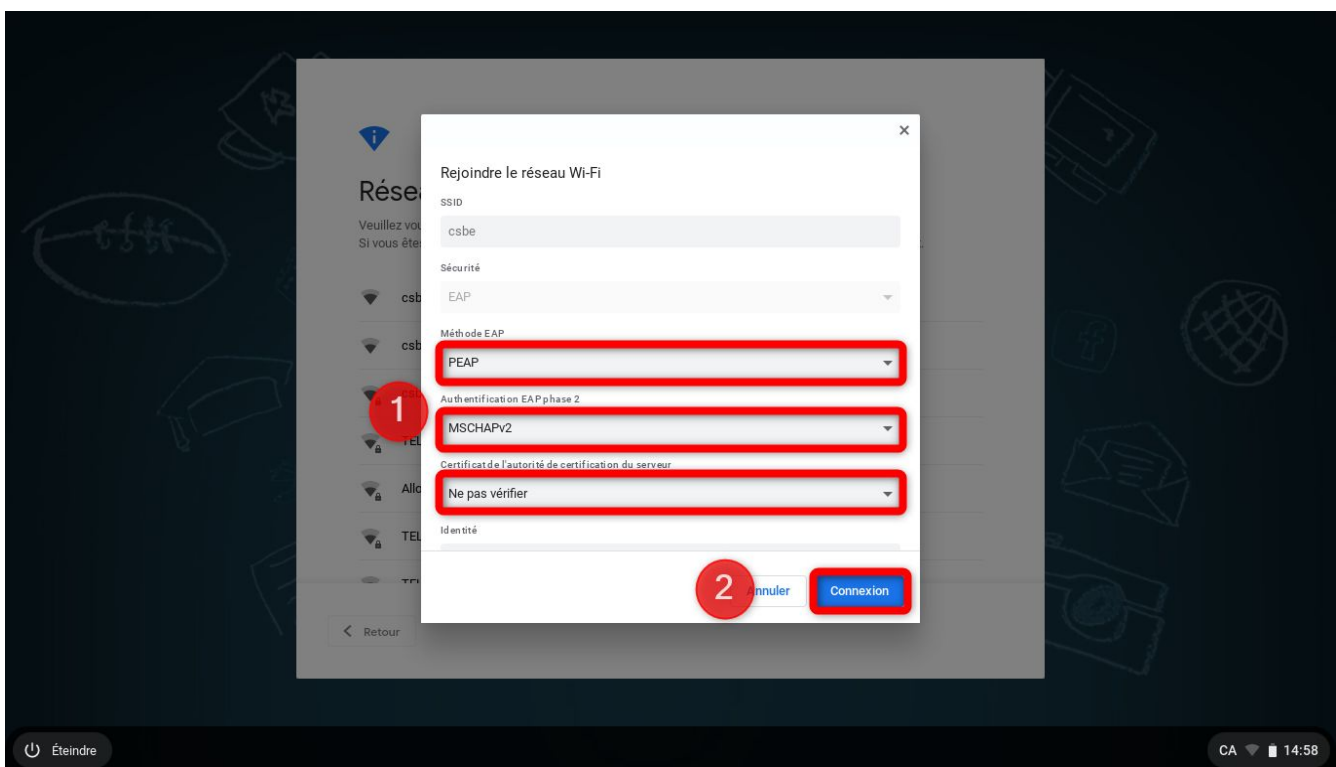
Rése
Veuillez vou
Si vous ête

csb
csb
csb
TEL
Allo
TEL
TEL

Retour

×
Rejoindre le réseau Wi-Fi
SSID
csbe
Sécurité
EAP
Méthode EAP
PEAP
Authentification EAP phase 2
MSCHAPv2
Certificat de l'autorité de certification du serveur
Ne pas vérifier
Identité

1
2
Annuler
Connexion

Éteindre
CA 14:58